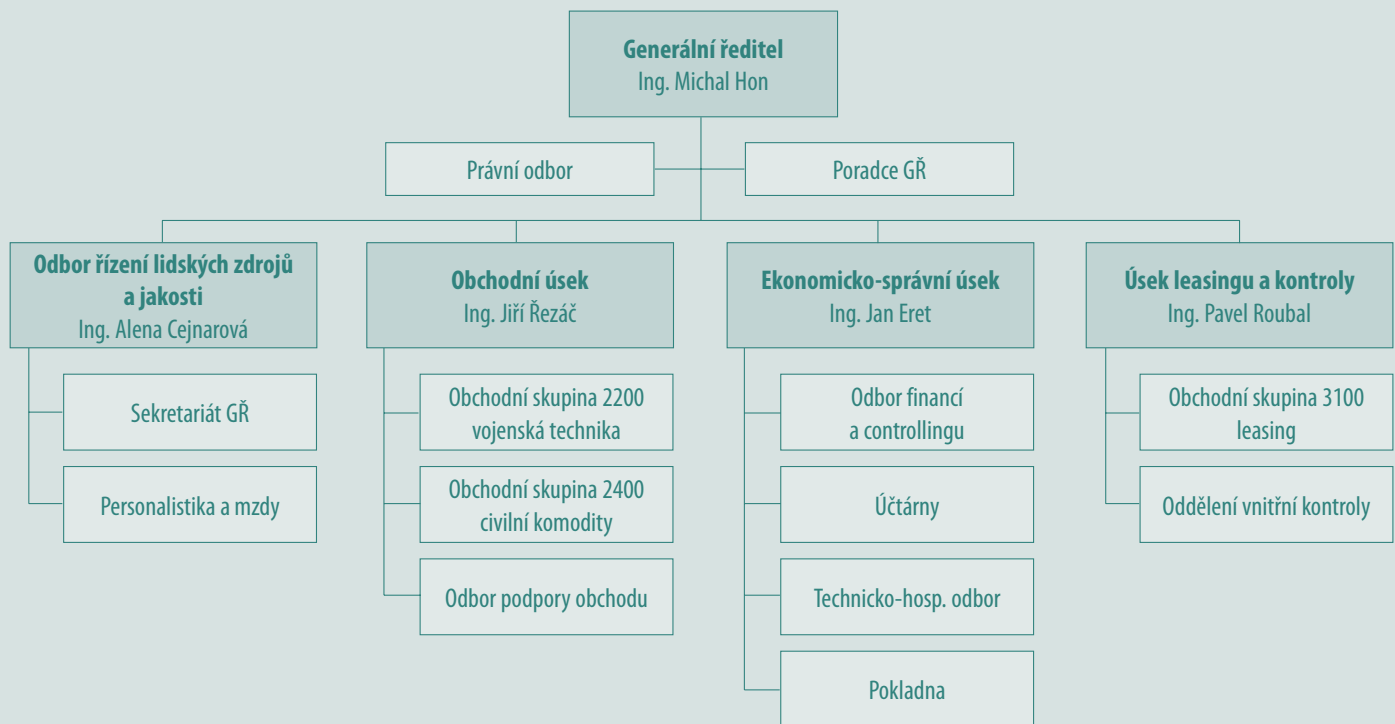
Generální ředitel
Ing. Michal Hon

Právní odbor

Poradce GŘ

Odbor řízení lidských zdrojů a jakosti
Ing. Alena Cejnarová

Sekretariát GŘ

Personalistika a mzdy

Obchodní úsek
Ing. Jiří Řezáč

Obchodní skupina 2200 vojenská technika

Obchodní skupina 2400 civilní komodity

Odbor podpory obchodu

Ekonomicko-správní úsek
Ing. Jan Eret

Odbor financí a controllingu

Účtárny

Technicko-hosp. odbor

Pokladna

Úsek leasingu a kontroly
Ing. Pavel Roubal

Obchodní skupina 3100 leasing

Oddělení vnitřní kontroly